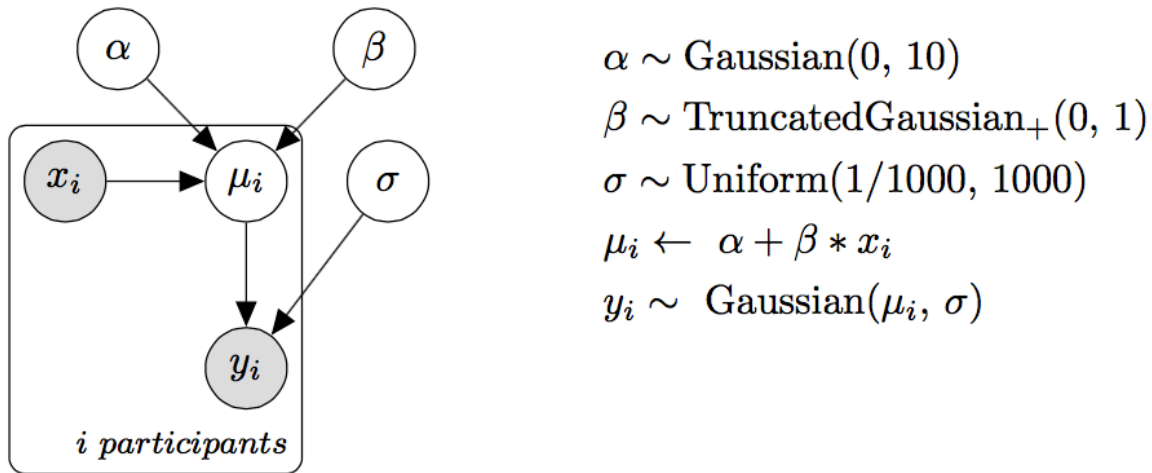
$\alpha$

$\beta$

$x_i$

$\mu_i$

$\sigma$

$y_i$

*i participants*

$\alpha \sim \text{Gaussian}(0,\, 10)$

$\beta \sim \text{TruncatedGaussian}_{+}(0,\, 1)$

$\sigma \sim \text{Uniform}(1/1000,\, 1000)$

$\mu_i \leftarrow \alpha + \beta * x_i$

$y_i \sim \text{Gaussian}(\mu_i,\, \sigma)$